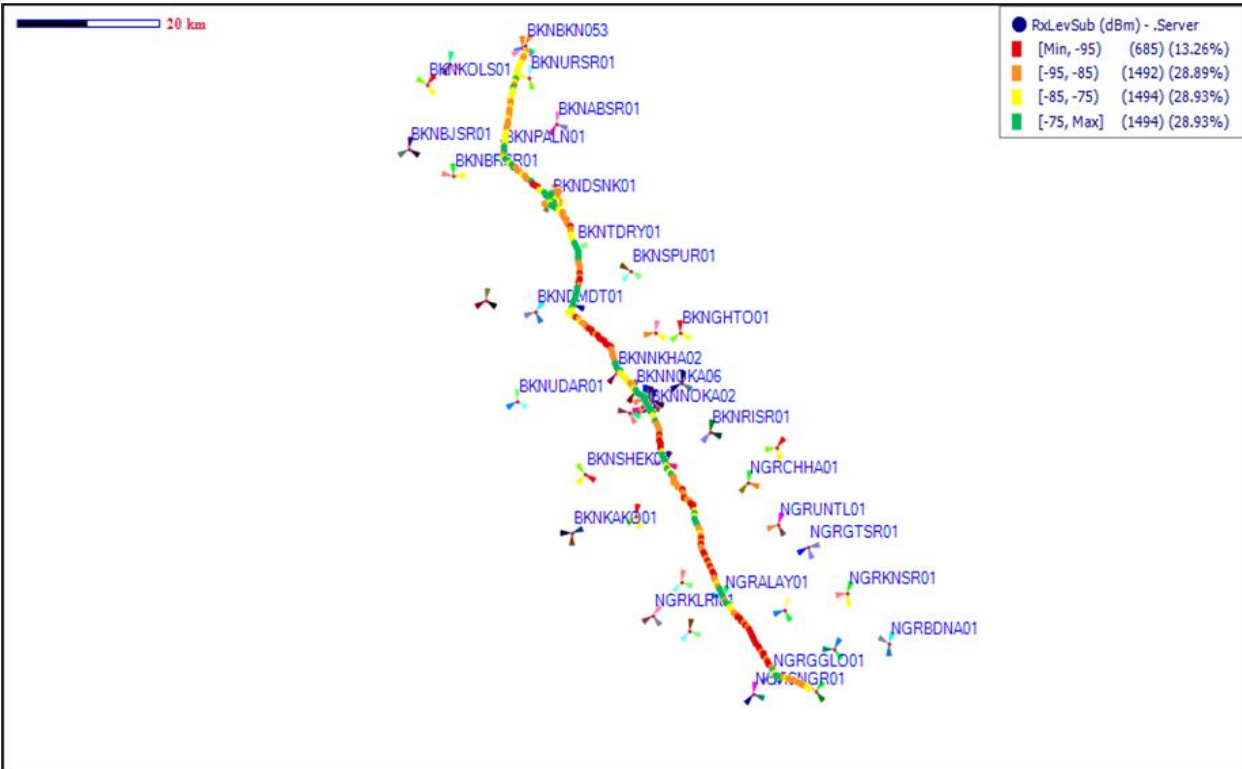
20 km

RxLevSub (dBm) - .Server
[Min, -95) (685) (13.26%)
[-95, -85) (1492) (28.89%)
[-85, -75) (1494) (28.93%)
[-75, Max] (1494) (28.93%)

BKNBKN053
BKNKOLS01
BKNURSR01
BKNABSR01
BKNBJSR01
BKNPALN01
BKNBR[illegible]01
BKNDSNK01
BKNTDRY01
BKNSPUR01
BKND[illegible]MDT01
BKNGHTO01
BKNNKHA02
BKNNOKA06
BKNUDAR01
BKNNOKA02
BKNRISR01
BKNSHEK0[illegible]
NGRCHHA01
BKNKAK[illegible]01
NGRUNTL01
NGRGTSR01
NGRALAY01
NGRKNSR01
NGRKLR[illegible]
NGRBDNA01
NGRGGLO01
N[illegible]GNGR01